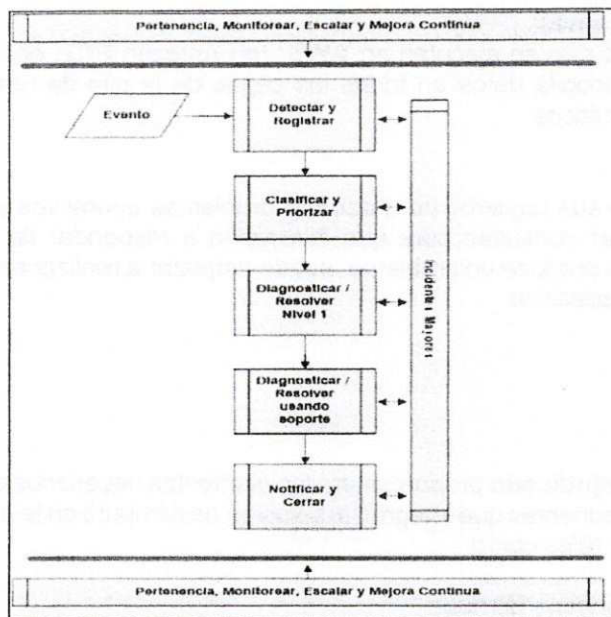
Pertenencia, Monitorear, Escalar y Mejora Continua

Evento

Detectar y Registrar

Clasificar y Priorizar

Diagnosticar / Resolver Nivel 1

Diagnosticar / Resolver usando soporte

Notificar y Cerrar

Incidente Mayor

Pertenencia, Monitorear, Escalar y Mejora Continua